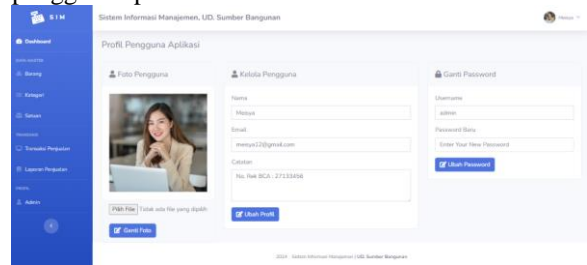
SIM

Dashboard

DATA MASTER

Barang

Kategori

Satuan

TRANSAKSI

Transaksi Penjualan

Laporan Penjualan

PENGA

Admin

Sistem Informasi Manajemen, UD. Sumber Bangunan

Mesya

Profil Pengguna Aplikasi

Foto Pengguna

Pilih File Tidak ada file yang dipilih

Ganti Foto

Kelola Pengguna

Nama

Mesya

Email

mesya12@gmail.com

Catatan

No. Rek BCA : 27133456

Ubah Profil

Ganti Password

Username

admin

Password Baru

Enter Your New Password

Ubah Password

2024 - Sistem Informasi Manajemen | UD. Sumber Bangunan